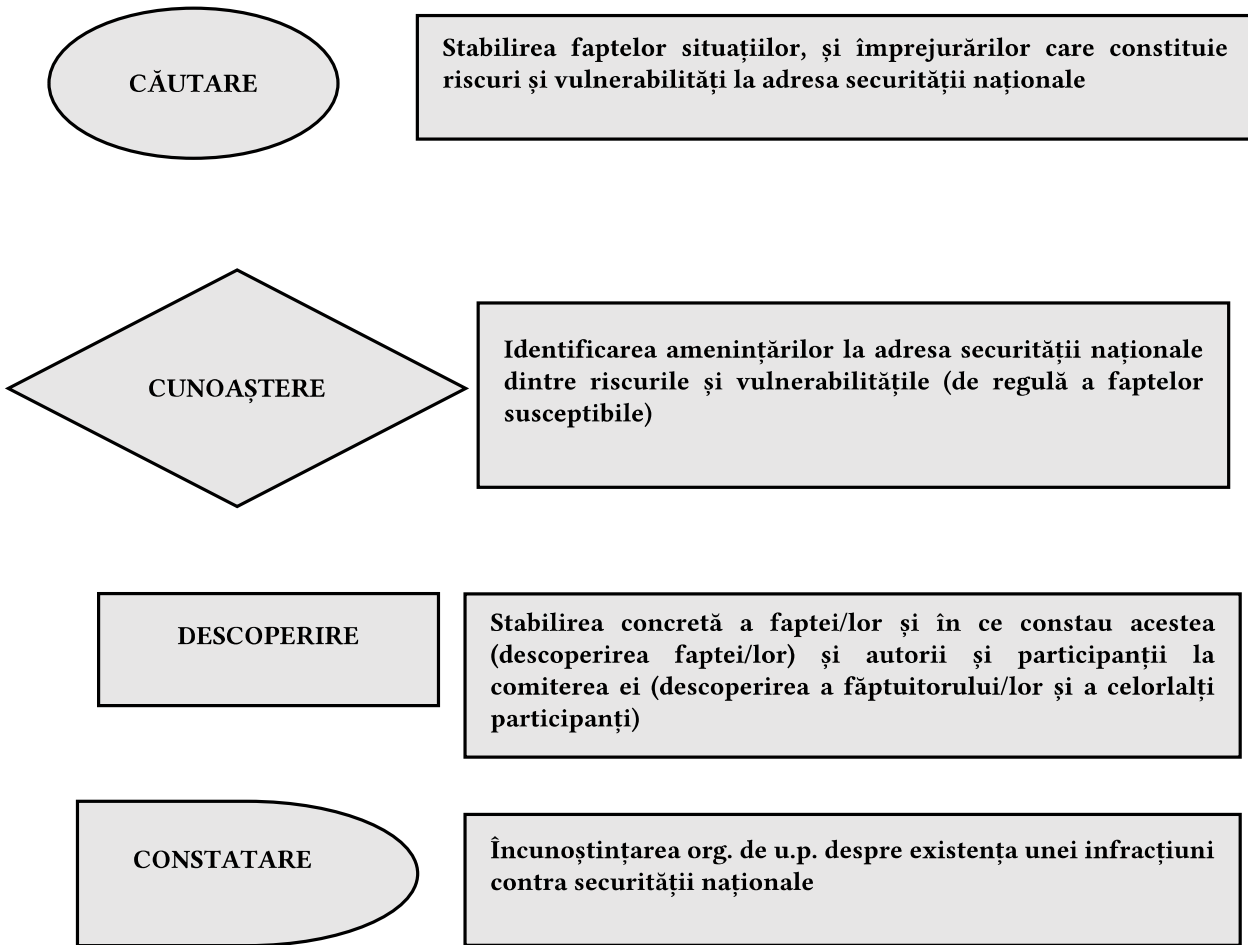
CĂUTARE

Stabilirea faptelor situațiilor, și împrejurărilor care constituie riscuri și vulnerabilități la adresa securității naționale

CUNOAȘTERE

Identificarea amenințărilor la adresa securității naționale dintre riscurile și vulnerabilitățile (de regulă a faptelor susceptibile)

DESCOPERIRE

Stabilirea concretă a faptei/lor și în ce constau acestea (descoperirea faptei/lor) și autorii și participanții la comiterea ei (descoperirea a făptuitorului/lor și a celorlalți participanți)

CONSTATARE

Încunoștințarea org. de u.p. despre existența unei infracțiuni contra securității naționale